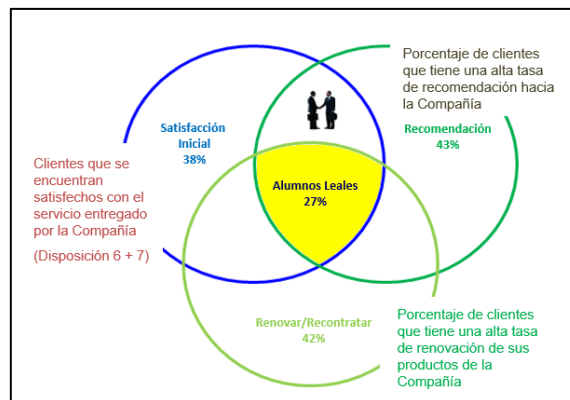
Porcentaje de clientes que tiene una alta tasa de recomendación hacia la Compañía

Satisfacción Inicial
38%

Recomendación
43%

Clientes que se encuentran satisfechos con el servicio entregado por la Compañía

(Disposición 6 + 7)

Alumnos Leales
27%

Renovar/Recontratar
42%

Porcentaje de clientes que tiene una alta tasa de renovación de sus productos de la Compañía